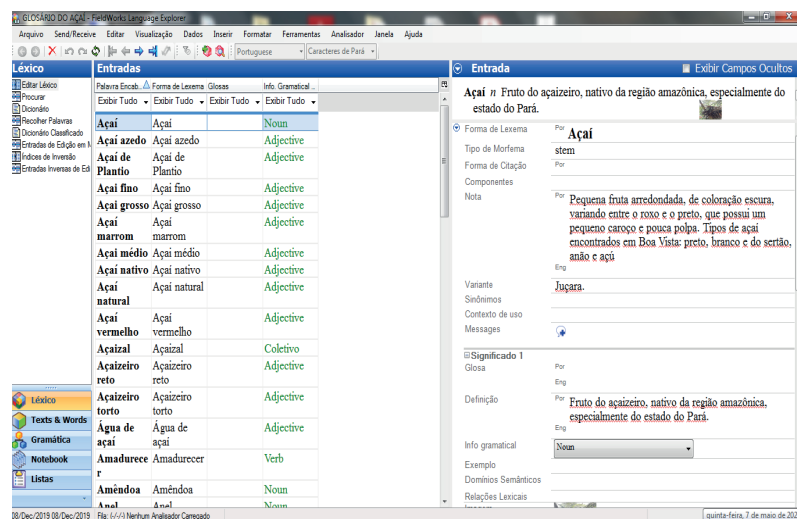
GLOSÁRIO DO AÇAÍ - FieldWorks Language Explorer

Arquivo Send/Receive Editar Visualização Dados Inserir Formatar Ferramentas Analisador Janela Ajuda

Portuguese Caracteres de Pará

Léxico
Editar Léxico
Procurar
Dicionário
Recolher Palavras
Dicionário Classificado
Entradas de Edição em M
Índices de Inversão
Entradas Inversas de Edi

Léxico
Texts & Words
Gramática
Notebook
Listas

Entradas

| Palavra Encab... | Forma de Lexema | Glosas | Info. Gramatical ... |
|---|---|---|---|
| Exibir Tudo | Exibir Tudo | Exibir Tudo | Exibir Tudo |
| Açaí | Açaí | | Noun |
| Açaí azedo | Açaí azedo | | Adjective |
| Açaí de Plantio | Açaí de Plantio | | Adjective |
| Açaí fino | Açaí fino | | Adjective |
| Açaí grosso | Açaí grosso | | Adjective |
| Açaí marrom | Açaí marrom | | Adjective |
| Açaí médio | Açaí médio | | Adjective |
| Açaí nativo | Açaí nativo | | Adjective |
| Açaí natural | Açaí natural | | Adjective |
| Açaí vermelho | Açaí vermelho | | Adjective |
| Açaizal | Açaizal | | Coletivo |
| Açaizeiro reto | Açaizeiro reto | | Adjective |
| Açaizeiro torto | Açaizeiro torto | | Adjective |
| Água de açaí | Água de açaí | | Adjective |
| Amadurecer | Amadurecer | | Verb |
| Amêndoa | Amêndoa | | Noun |
| Anel | Anel | | Noun |

Entrada
Exibir Campos Ocultos

Açaí *n* Fruto do açaizeiro, nativo da região amazônica, especialmente do estado do Pará.

Forma de Lexema Por Açaí
Tipo de Morfema stem
Forma de Citação Por
Componentes
Nota Por Pequena fruta arredondada, de coloração escura, variando entre o roxo e o preto, que possui um pequeno caroço e pouca polpa. Tipos de açaí encontrados em Boa Vista: preto, branco e do sertão, anão e açú
Eng
Variante Juçara.
Sinônimos
Contexto de uso
Messages

Significado 1
Glosa Por
Eng
Definição Por Fruto do açaizeiro, nativo da região amazônica, especialmente do estado do Pará.
Eng
Info gramatical Noun
Exemplo
Domínios Semânticos
Relações Lexicais

08/Dec/2019 08/Dec/2019 Fila: (-/-/-) Nenhum Analisador Carregado
quinta-feira, 7 de maio de 202